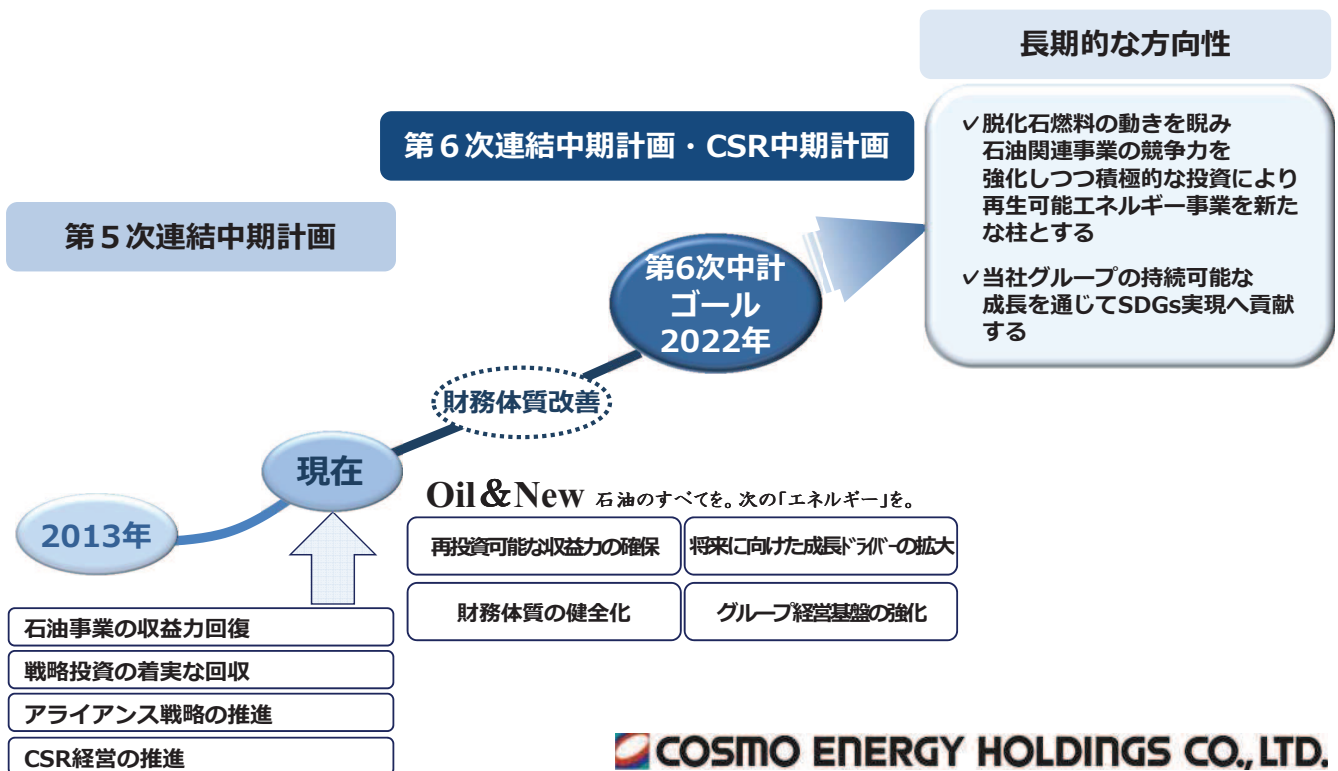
長期的な方向性

✓脱化石燃料の動きを睨み石油関連事業の競争力を強化しつつ積極的な投資により再生可能エネルギー事業を新たな柱とする

✓当社グループの持続可能な成長を通じてSDGs実現へ貢献する

第６次連結中期計画・CSR中期計画

第５次連結中期計画

第6次中計
ゴール
2022年

財務体質改善

現在

2013年

Oil＆New 石油のすべてを。次の「エネルギー」を。

| 再投資可能な収益力の確保 | 将来に向けた成長ドライバーの拡大 |
|---|---|
| 財務体質の健全化 | グループ経営基盤の強化 |

石油事業の収益力回復

戦略投資の着実な回収

アライアンス戦略の推進

CSR経営の推進

COSMO ENERGY HOLDINGS CO., LTD.